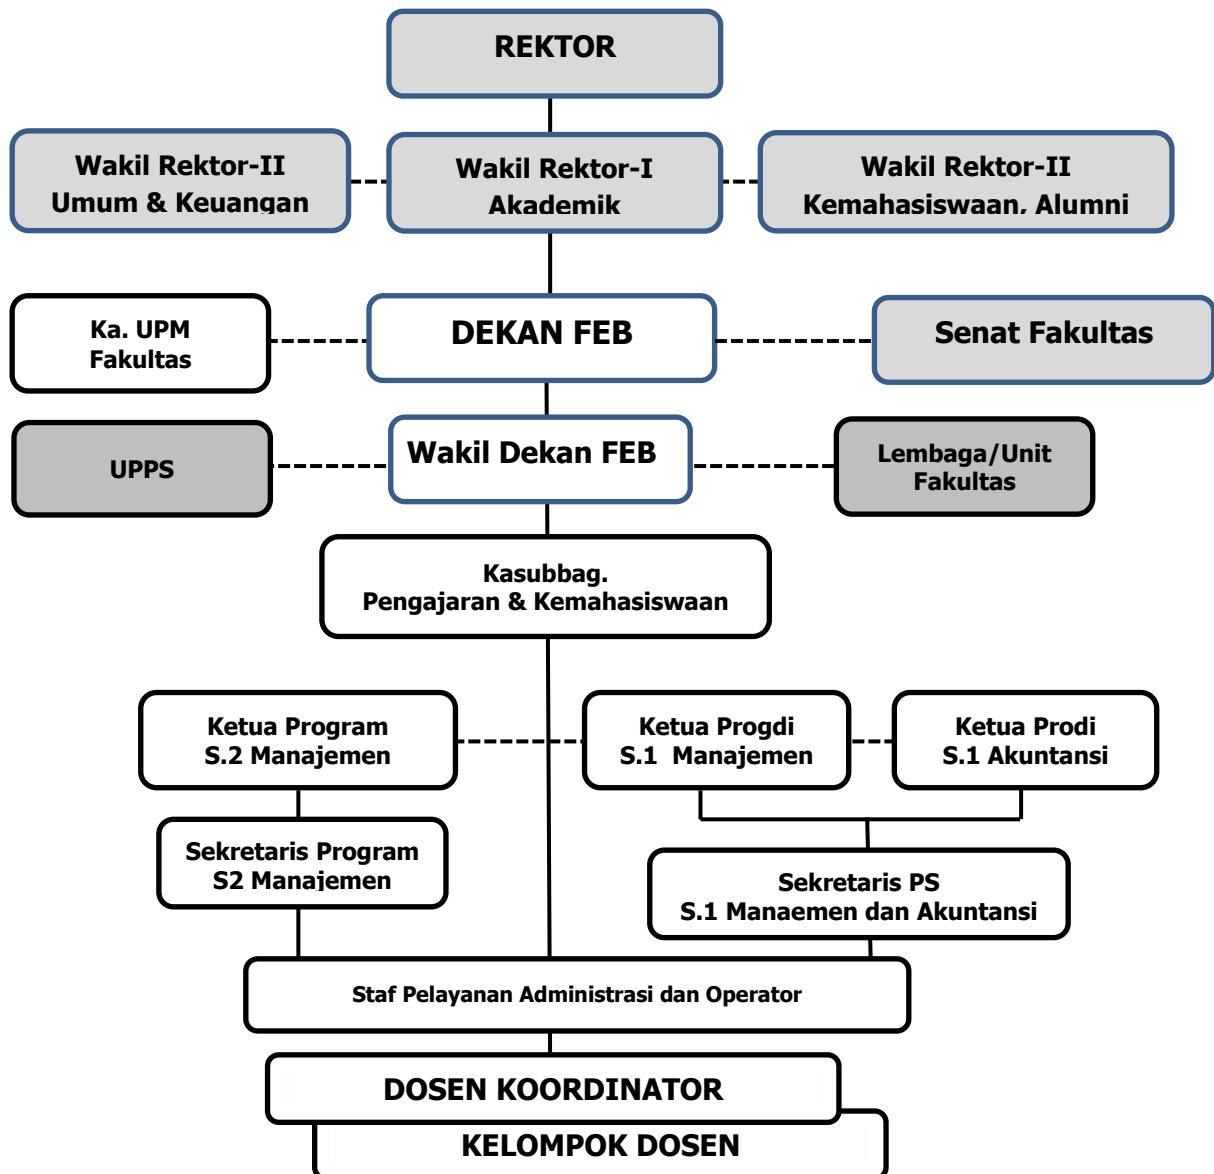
REKTOR

Wakil Rektor-II
Umum & Keuangan

Wakil Rektor-I
Akademik

Wakil Rektor-II
Kemahasiswaan, Alumni

Ka. UPM
Fakultas

DEKAN FEB

Senat Fakultas

UPPS

Wakil Dekan FEB

Lembaga/Unit
Fakultas

Kasubbag.
Pengajaran & Kemahasiswaan

Ketua Program
S.2 Manajemen

Ketua Progdi
S.1 Manajemen

Ketua Prodi
S.1 Akuntansi

Sekretaris Program
S2 Manajemen

Sekretaris PS
S.1 Manaemen dan Akuntansi

Staf Pelayanan Administrasi dan Operator

DOSEN KOORDINATOR

KELOMPOK DOSEN